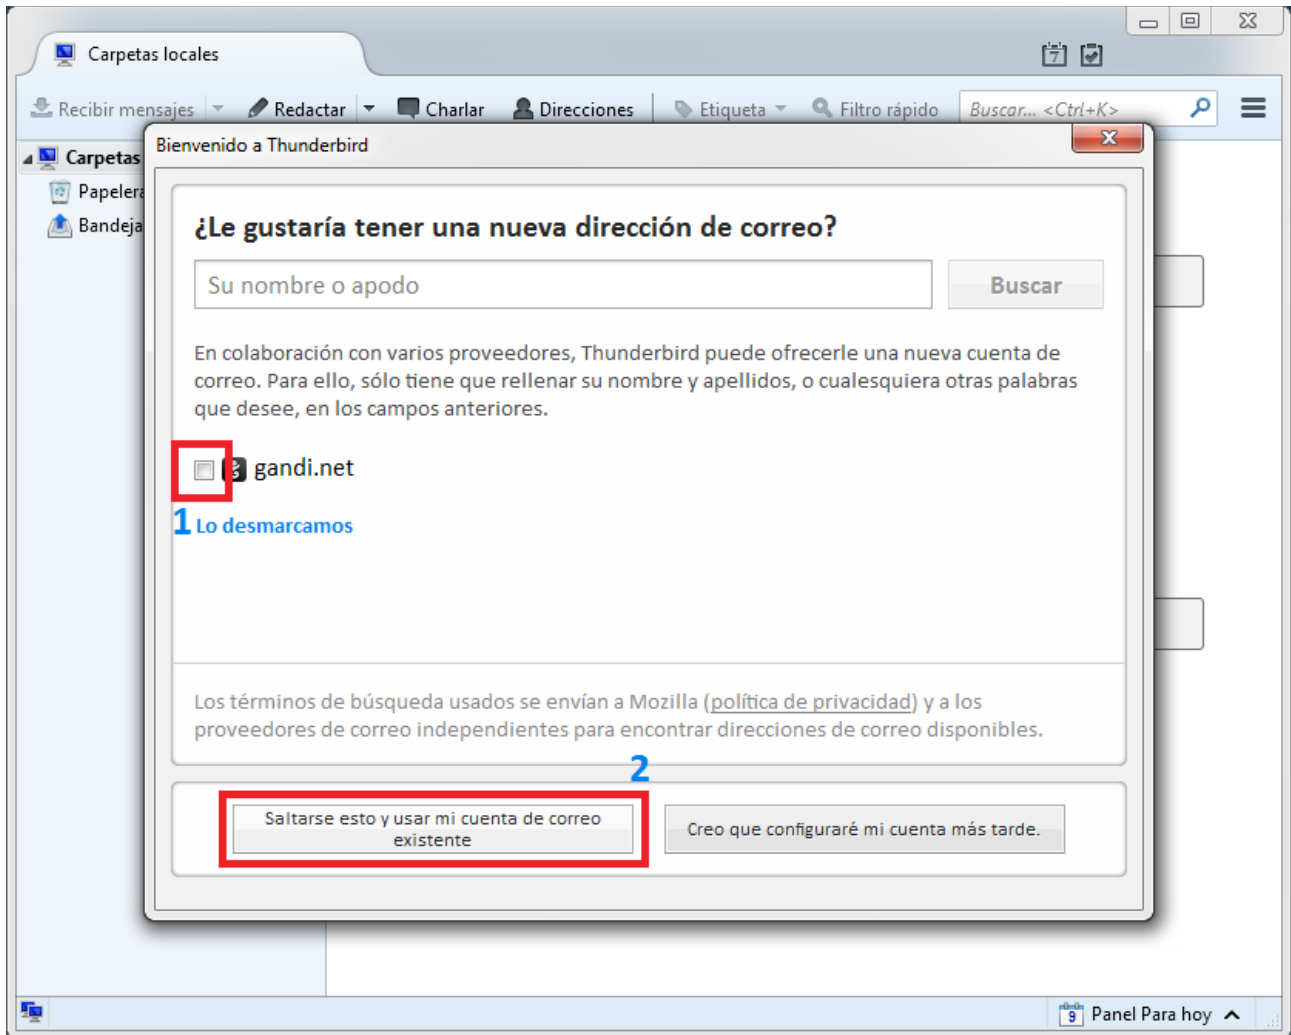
Carpetas locales

Recibir mensajes | Redactar | Charlar | Direcciones | Etiqueta | Filtro rápido | Buscar... <Ctrl+K>

Carpetas
Papelera
Bandeja

Bienvenido a Thunderbird

¿Le gustaría tener una nueva dirección de correo?

Su nombre o apodo

Buscar

En colaboración con varios proveedores, Thunderbird puede ofrecerle una nueva cuenta de correo. Para ello, sólo tiene que rellenar su nombre y apellidos, o cualesquiera otras palabras que desee, en los campos anteriores.

gandi.net

1 Lo desmarcamos

Los términos de búsqueda usados se envían a Mozilla (política de privacidad) y a los proveedores de correo independientes para encontrar direcciones de correo disponibles.

2

Saltarse esto y usar mi cuenta de correo existente

Creo que configuraré mi cuenta más tarde.

Panel Para hoy